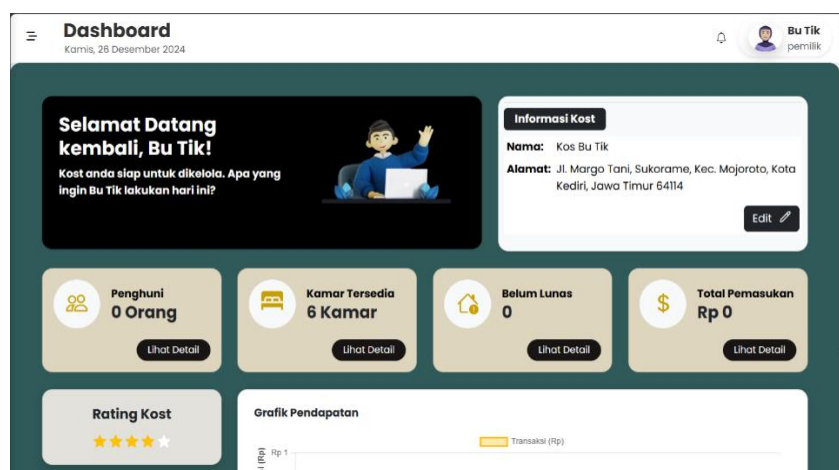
Dashboard
Kamis, 26 Desember 2024

Bu Tik
pemilik

Selamat Datang kembali, Bu Tik!
Kost anda siap untuk dikelola. Apa yang ingin Bu Tik lakukan hari ini?

Informasi Kost
Nama: Kos Bu Tik
Alamat: Jl. Margo Tani, Sukorame, Kec. Mojoroto, Kota Kediri, Jawa Timur 64114
Edit

Penghuni
0 Orang
Lihat Detail

Kamar Tersedia
6 Kamar
Lihat Detail

Belum Lunas
0
Lihat Detail

Total Pemasukan
Rp 0
Lihat Detail

Rating Kost

Grafik Pendapatan
Transaksi (Rp)
Rp 1
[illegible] (Rp)